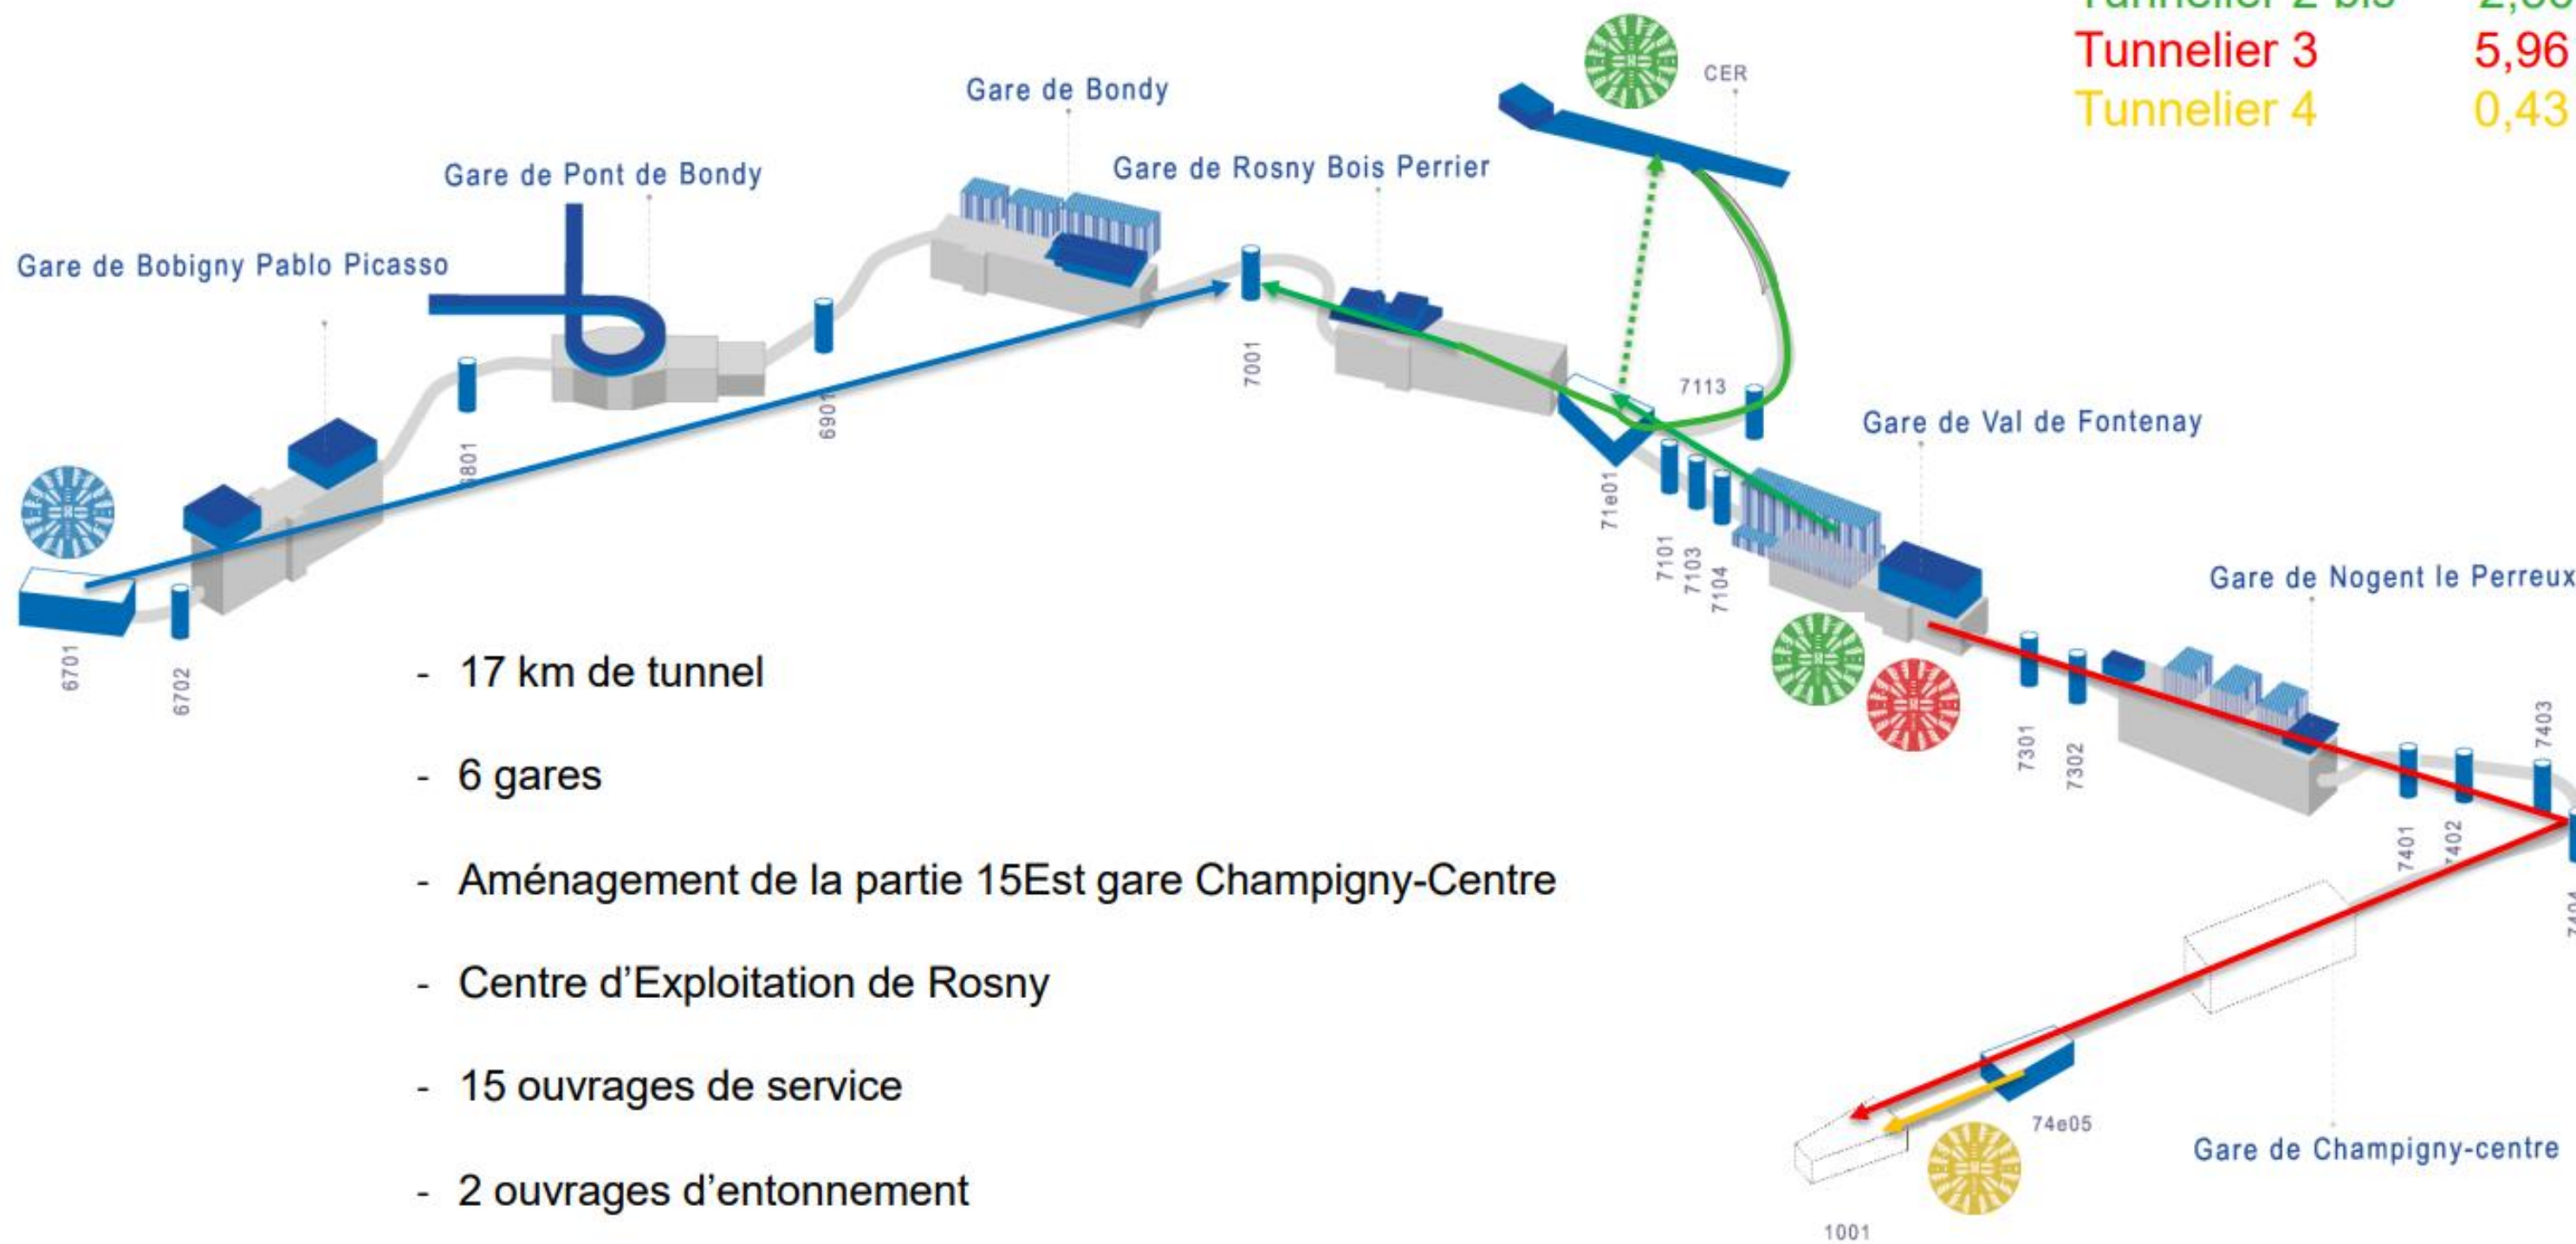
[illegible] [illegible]
Tunnelier 3 5,96
Tunnelier 4 0,43

Gare de Bondy
Gare de Pont de Bondy
Gare de Rosny Bois Perrier
CER
Gare de Bobigny Pablo Picasso
7001
7113
6901
6801
71e01
Gare de Val de Fontenay
7101
7103
7104
Gare de Nogent le Perreux
6701
6702
7301
7302
7403
7401
7402
74e05
Gare de Champigny-centre
1001

- 17 km de tunnel
- 6 gares
- Aménagement de la partie 15Est gare Champigny-Centre
- Centre d'Exploitation de Rosny
- 15 ouvrages de service
- 2 ouvrages d'entonnement